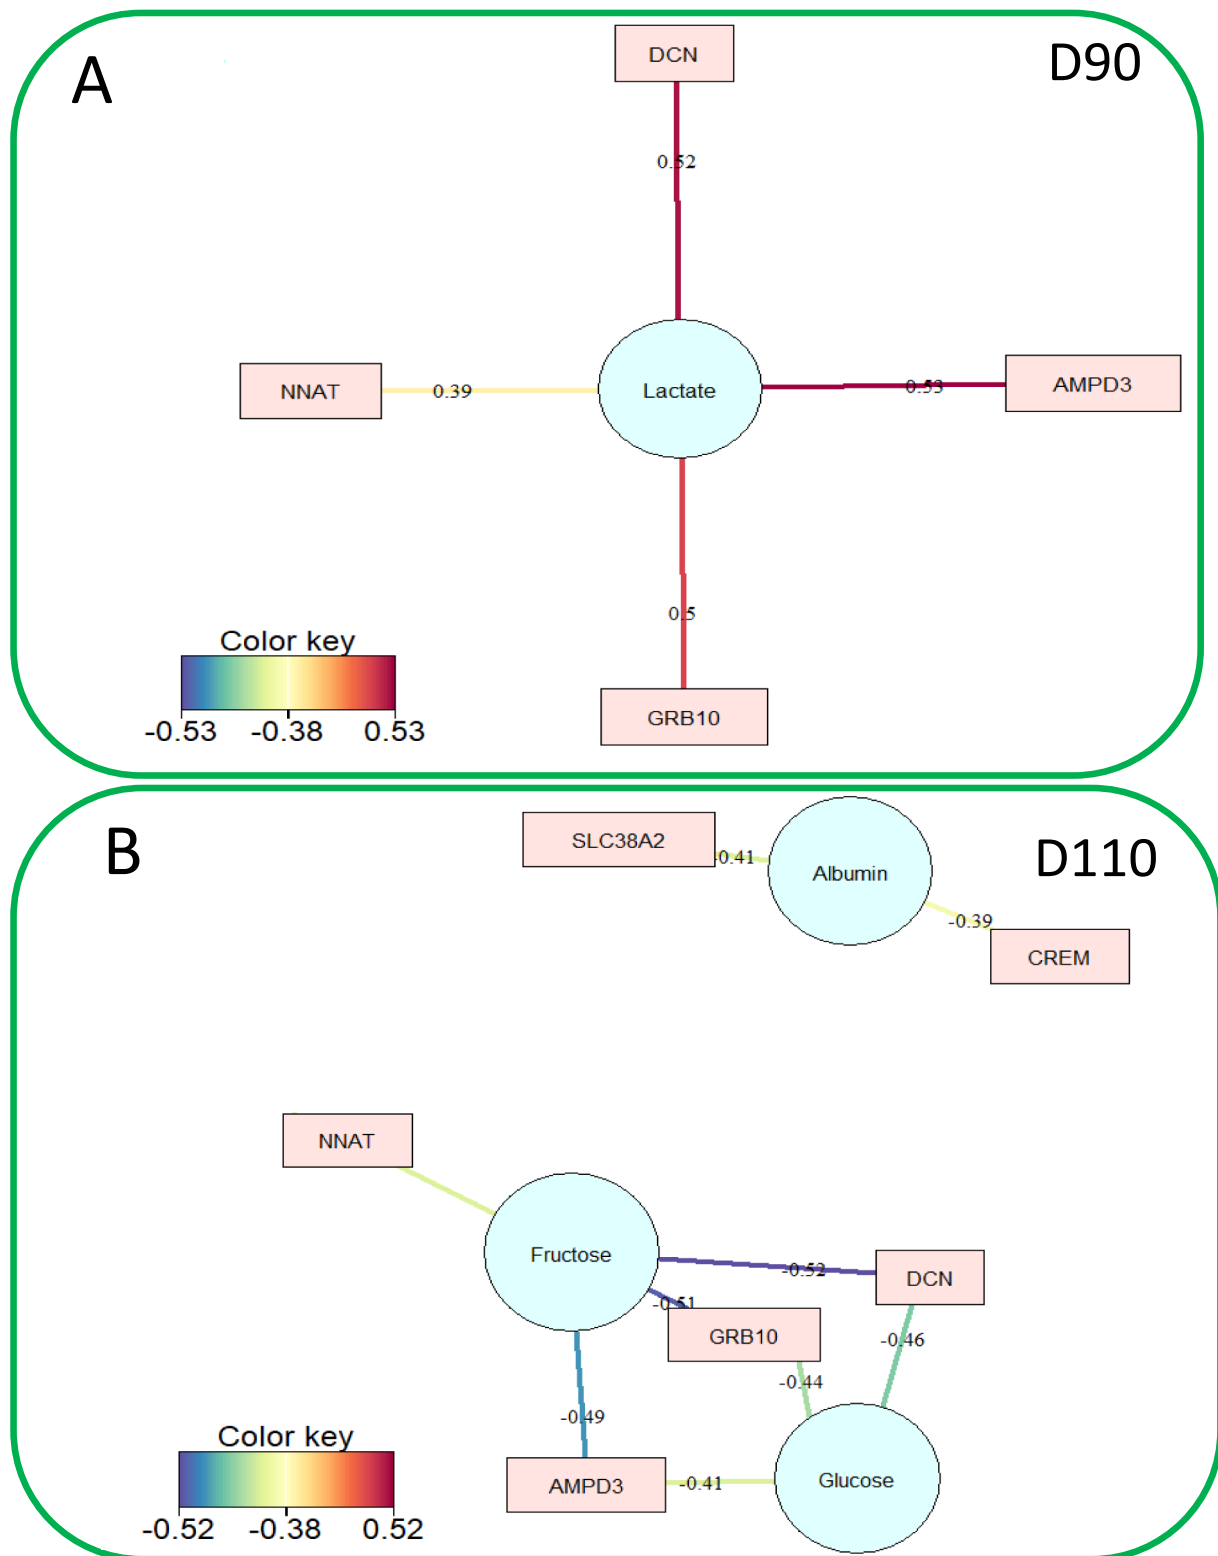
A

D90

DCN

0.52

NNAT

0.39

Lactate

0.53

AMPD3

0.5

GRB10

Color key

-0.53 -0.38 0.53

B

D110

SLC38A2

-0.41

Albumin

-0.39

CREM

NNAT

Fructose

-0.52

DCN

-0.51

GRB10

-0.46

-0.44

-0.49

AMPD3

-0.41

Glucose

Color key

-0.52 -0.38 0.52